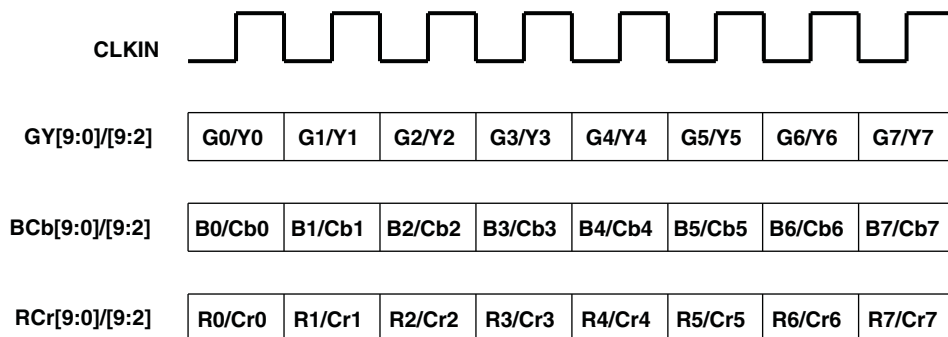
CLKIN

GY[9:0]/[9:2]

| G0/Y0 | G1/Y1 | G2/Y2 | G3/Y3 | G4/Y4 | G5/Y5 | G6/Y6 | G7/Y7 |
|---|---|---|---|---|---|---|---|

BCb[9:0]/[9:2]

| B0/Cb0 | B1/Cb1 | B2/Cb2 | B3/Cb3 | B4/Cb4 | B5/Cb5 | B6/Cb6 | B7/Cb7 |
|---|---|---|---|---|---|---|---|

RCr[9:0]/[9:2]

| R0/Cr0 | R1/Cr1 | R2/Cr2 | R3/Cr3 | R4/Cr4 | R5/Cr5 | R6/Cr6 | R7/Cr7 |
|---|---|---|---|---|---|---|---|